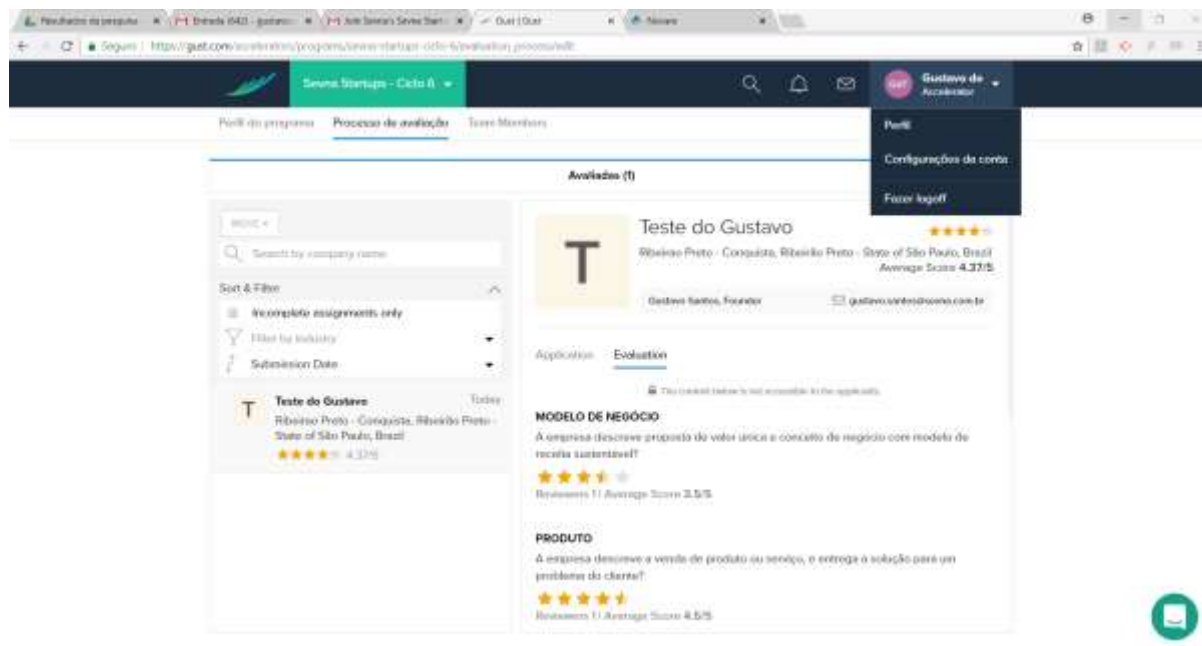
Resultados da pesquisa | Entrada (642) - gustavo | Join Seventy Seven Start | Gust | Gust | Novare

Seguro | https://gust.com/accelerators/programs/seven-startups-ciclo-6/evaluation_process/edit

Sevna Startups - Ciclo 6

Gustavo de
Accelerator

Perfil
Configurações da conta
Fazer logoff

Perfil do programa | Processo de avaliação | Team Members

Avaliados (1)

MOVE

Search by company name

Sort & Filter

Incomplete assignments only

Filter by Industry

Submission Date

T Teste do Gustavo Today
Ribeirao Preto - Conquista, Ribeirão Preto - State of São Paulo, Brazil
★★★★ 4.37/5

T

Teste do Gustavo ★★★★

Ribeirao Preto - Conquista, Ribeirão Preto - State of São Paulo, Brazil
Average Score 4.37/5

Gustavo Santos, Founder | gustavo.santos@sevna.com.br

Application | Evaluation

This content below is not accessible to the applicants

MODELO DE NEGÓCIO
A empresa descreve proposta de valor única e conceito de negócio com modelo de receita sustentável?
★★★½
Reviewers 1 | Average Score 3.5/5

PRODUTO
A empresa descreve a venda de produto ou serviço, e entrega a solução para um problema do cliente?
★★★★½
Reviewers 1 | Average Score 4.5/5